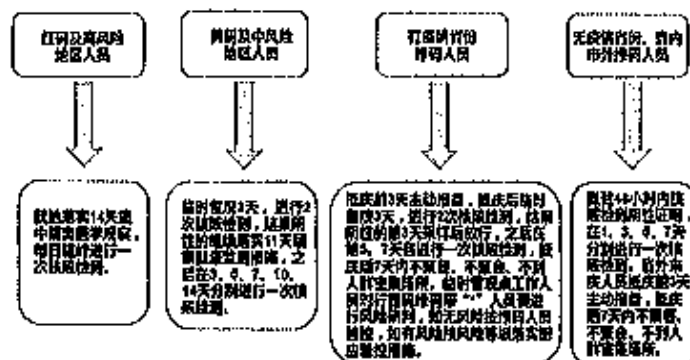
红码及高风险地区人员

黄码及中风险地区人员

打卡码背的绿码人员

无疫情省份、省内市州绿码人员

就地落实14天集中隔离医学观察，每日进行一次核酸检测。

临时管控3天，进行2次核酸检测，结果阴性的继续落实11天居家健康监测措施，之后在第3、6、7、10、14天分别进行一次核酸检测。

抵庆前3天主动报备，抵庆后临时管控3天，进行2次核酸检测，结果阴性的第3天解除临时管控，之后在第5、7天各进行一次核酸检测，抵庆后7天内不聚集、不聚餐、不到人员密集场所，临时管控期工作人员进行自我健康监测"+"人员要进行风险排查，如无风险按照相关人员排查，如有风险则按照相关防控措施。

凭持48小时内核酸检测阴性证明，在1、3、5、7天分别进行一次核酸检测，省外来庆人员抵庆后3天主动报备，抵庆后7天内不聚集、不聚餐、不到人员密集场所。